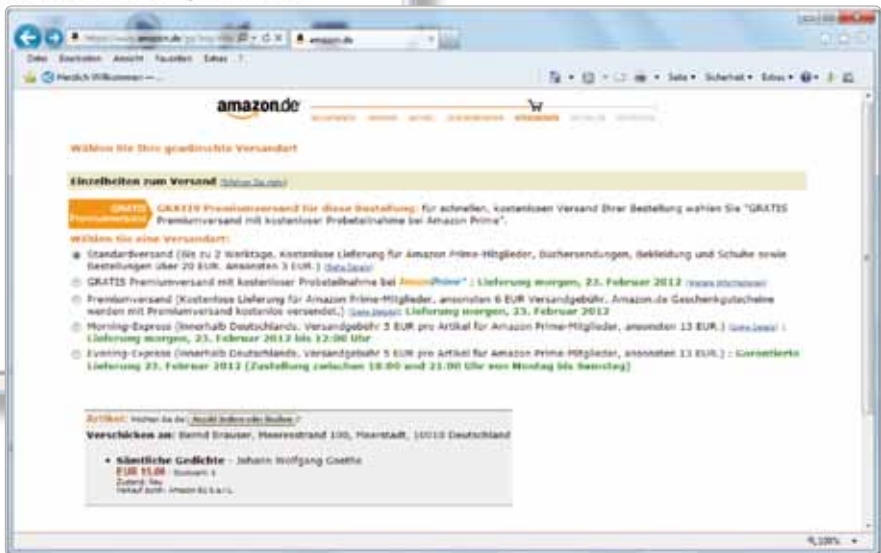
amazon.de

Datei Bearbeiten Ansicht Favoriten Extras ?

Herzlich Willkommen —

Seite ▾ Sicherheit ▾ Extras ▾

Wählen Sie Ihre gewünschte Versandart

Einzelheiten zum Versand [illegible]

GRATIS Premiumversand

GRATIS Premiumversand für diese Bestellung: für schnellen, kostenlosen Versand Ihrer Bestellung wählen Sie "GRATIS Premiumversand mit kostenloser Probeteilnahme bei Amazon Prime".

Wählen Sie eine Versandart:

Standardversand (bis zu 2 Werktage, Kostenlose Lieferung für Amazon Prime-Mitglieder, Büchersendungen, Bekleidung und Schuhe sowie Bestellungen über 20 EUR. Ansonsten 3 EUR.) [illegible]

GRATIS Premiumversand mit kostenloser Probeteilnahme bei AmazonPrime : Lieferung morgen, 23. Februar 2012 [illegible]

Premiumversand (Kostenlose Lieferung für Amazon Prime-Mitglieder, ansonsten 6 EUR Versandgebühr. Amazon.de Geschenkgutscheine werden mit Premiumversand kostenlos versendet.) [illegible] Lieferung morgen, 23. Februar 2012

Morning-Express (innerhalb Deutschlands. Versandgebühr 5 EUR pro Artikel für Amazon Prime-Mitglieder, ansonsten 13 EUR.) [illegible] : Lieferung morgen, 23. Februar 2012 bis 12:00 Uhr

Evening-Express (innerhalb Deutschlands. Versandgebühr 5 EUR pro Artikel für Amazon Prime-Mitglieder, ansonsten 13 EUR.) : Garantierte Lieferung 23. Februar 2012 (Zustellung zwischen 18:00 und 21:00 Uhr von Montag bis Samstag)

Artikel: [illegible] Anzahl ändern oder löschen

Verschicken an: Bernd Brauser, Meeresstrand 100, Meerstadt, 10010 Deutschland

Sämtliche Gedichte - Johann Wolfgang Goethe
EUR 11,00 - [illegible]
Zustand: Neu
Verkauf durch: Amazon EU S.a.r.L.

100%